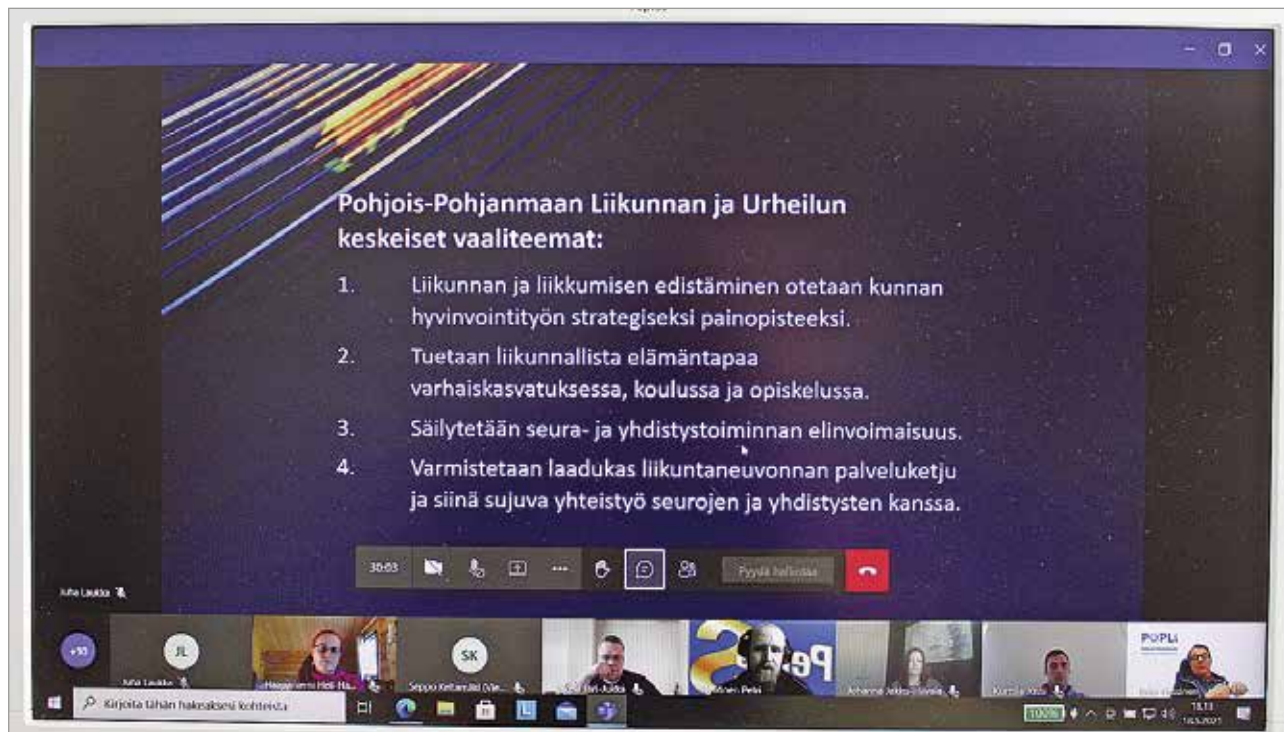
Pohjois-Pohjanmaan Liikunnan ja Urheilun keskeiset vaaliteemat:

1. Liikunnan ja liikkumisen edistäminen otetaan kunnan hyvinvointityön strategiseksi painopisteeksi.

2. Tuetaan liikunnallista elämäntapaa varhaiskasvatuksessa, koulussa ja opiskelussa.

3. Säilytetään seura- ja yhdistystoiminnan elinvoimaisuus.

4. Varmistetaan laadukas liikuntaneuvonnan palveluketju ja siinä sujuva yhteistyö seurojen ja yhdistysten kanssa.

30:03

Pyydä hallintaa

Juha Laukka

+33

JL

Juha Laukka

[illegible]

SK

Seppo Kettunen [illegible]

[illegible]

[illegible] Pekka

Johanna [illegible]

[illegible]

POPLI

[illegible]

Kirjoita tähän hakeaksesi kohteista

100%

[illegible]